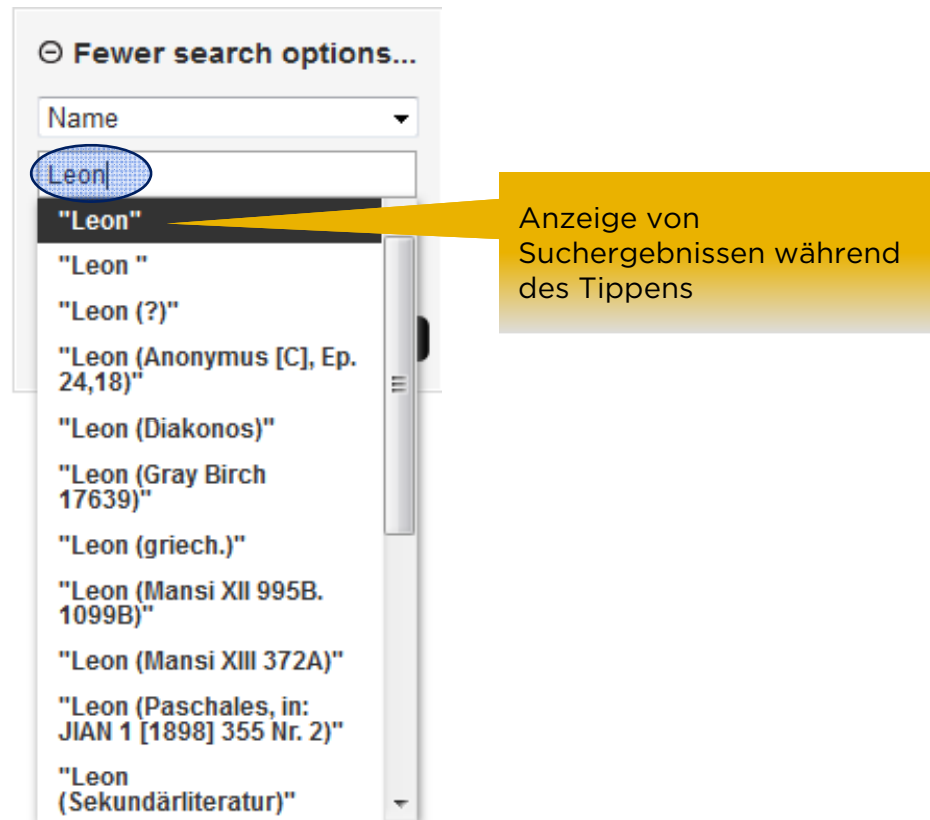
⊖ Fewer search options...

Name

Leon

"Leon"

"Leon "

"Leon (?)"

"Leon (Anonymus [C], Ep. 24,18)"

"Leon (Diakonos)"

"Leon (Gray Birch 17639)"

"Leon (griech.)"

"Leon (Mansi XII 995B. 1099B)"

"Leon (Mansi XIII 372A)"

"Leon (Paschales, in: JIAN 1 [1898] 355 Nr. 2)"

"Leon (Sekundärliteratur)"

Anzeige von Suchergebnissen während des Tippens